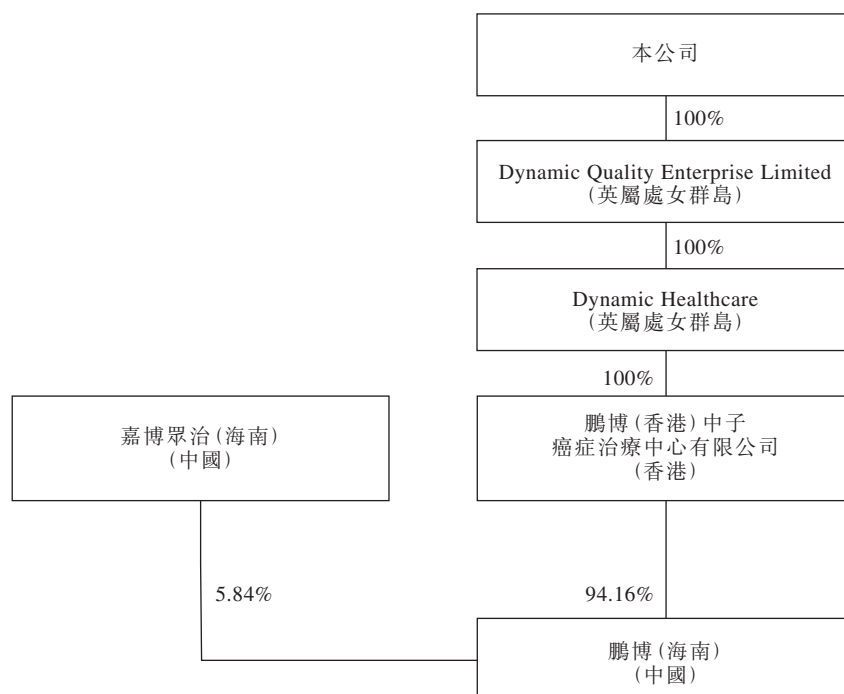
本公司

100%

Dynamic Quality Enterprise Limited
(英屬處女群島)

100%

Dynamic Healthcare
(英屬處女群島)

100%

嘉博眾治(海南)
(中國)

鵬博(香港)中子
癌症治療中心有限公司
(香港)

5.84%

94.16%

鵬博(海南)
(中國)